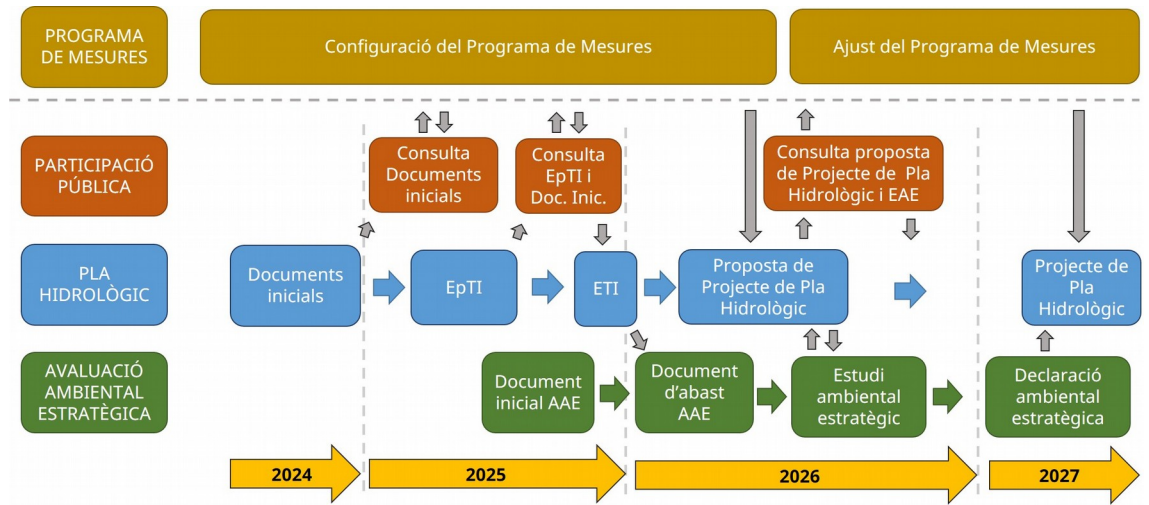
PROGRAMA DE MESURES

Configuració del Programa de Mesures

Ajust del Programa de Mesures

PARTICIPACIÓ PÚBLICA

Consulta Documents inicials

Consulta EpTI i Doc. Inic.

Consulta proposta de Projecte de Pla Hidrològic i EAE

PLA HIDROLÒGIC

Documents inicials

EpTI

ETI

Proposta de Projecte de Pla Hidrològic

Projecte de Pla Hidrològic

AVALUACIÓ AMBIENTAL ESTRATÈGICA

Document inicial AAE

Document d'abast AAE

Estudi ambiental estratègic

Declaració ambiental estratègica

2024

2025

2026

2027